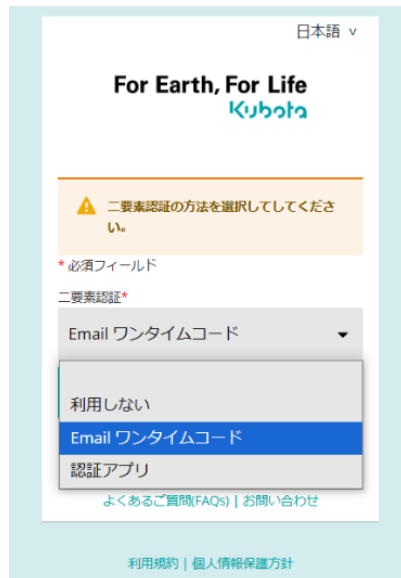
日本語 v

For Earth, For Life
Kubota

二要素認証の方法を選択してしてください。

* 必須フィールド

二要素認証*

Email ワンタイムコード

利用しない
Email ワンタイムコード
認証アプリ

よくあるご質問(FAQs) | お問い合わせ

利用規約 | 個人情報保護方針